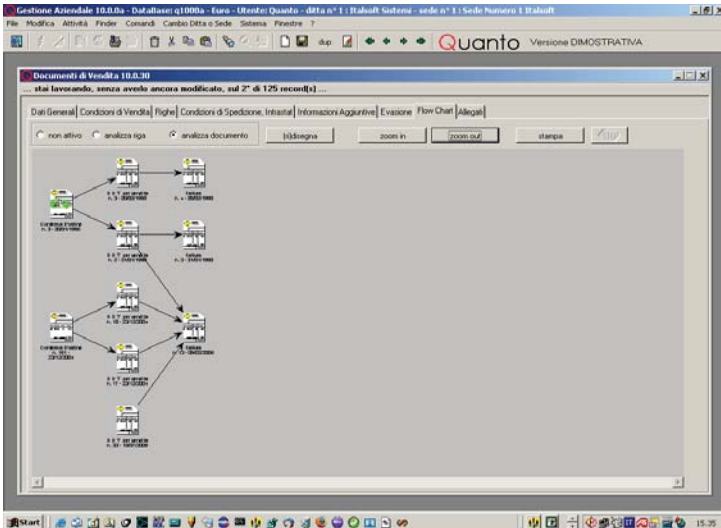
Gestione Aziendale 10.0.0a - DataBase: q1000a - Euro - Utente: Quanto - ditta n° 1 : Italsoft Sistemi - sede n° 1 : Sede Numero 1 Italsoft

File Modifica Attività Finder Comandi Cambio Ditta o Sede Sistema Finestre ?

dup

Quanto Versione DIMOSTRATIVA

Documenti di Vendita 10.0.30

... stai lavorando, senza averlo ancora modificato, sul 2° di 125 record(s) ...

Dati Generali | Condizioni di Vendita | Righe | Condizioni di Spedizione, Intrastat | Informazioni Aggiuntive | Evasione | Flow Chart | Allegati

non attivo | analizza riga | analizza documento | (ri)disegna | zoom in | zoom out | stampa

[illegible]

Start | 15:35